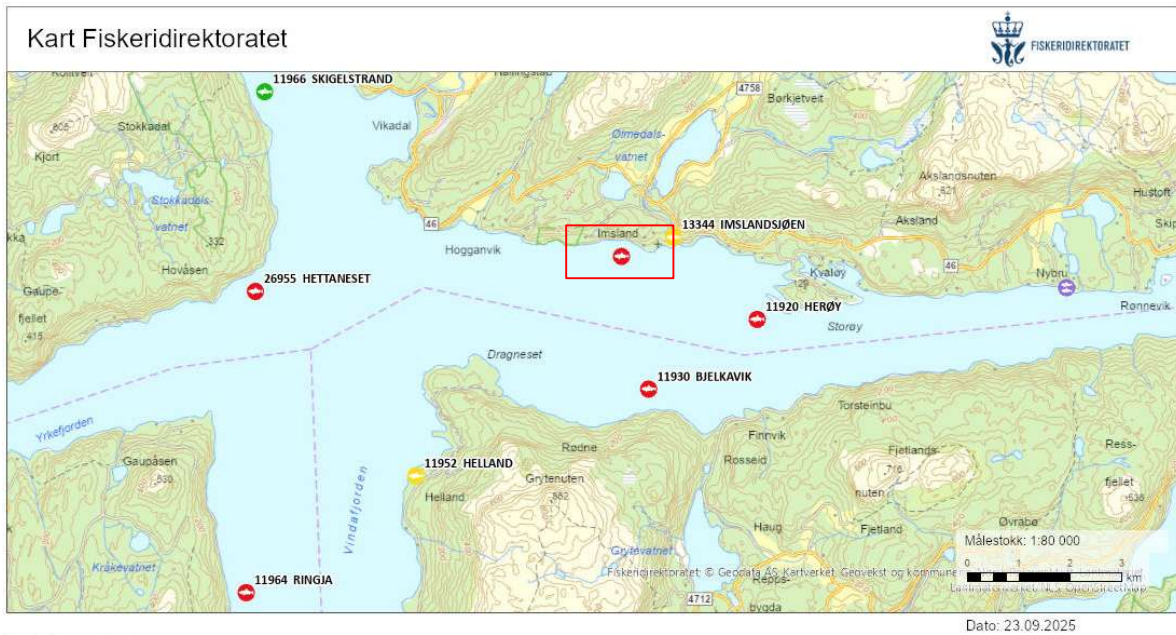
Kart Fiskeridirektoratet

FISKERIDIREKTORATET

Kollveit
Hallingstad
4758
Børkjetveit
11966 SKIGELSTRAND
Stokkadal
605
Kjort
Vikadal
Ølmedalsvatnet
Stokkadalsvatnet
332
Akslandsnuten
521
Hustoft
Skip
46
13344 IMSLANDSJØEN
Imsland
Aksland
kka
Hogganvik
Hovåsen
Kvaløy
46
Nybru
26955 HETTANESET
Gaupefjellet
415
129
11920 HERØY
Rønnevik
Storøy
Dragneset
11930 BJELKAVIK
Torsteinbu
Yrkefjorden
Finnvik
Ress-fjellet
536
Gaupåsen
530
Rødne
Rosseid
Fjetlands-nuten
716
11952 HELLAND
Grytenuten
Vindafjorden
Helland
582
Haug
Fjetland
Øvrabø
Målestokk: 1:80 000
0 1 2 3 km
Grytevatnet
Kråkevatnet
Fiskeridirektoratet © Geodata AS, Kartverket, Geovekst og kommuner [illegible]
11964 RINGJA
Repps-
4712
bygda
Dato: 23.09.2025